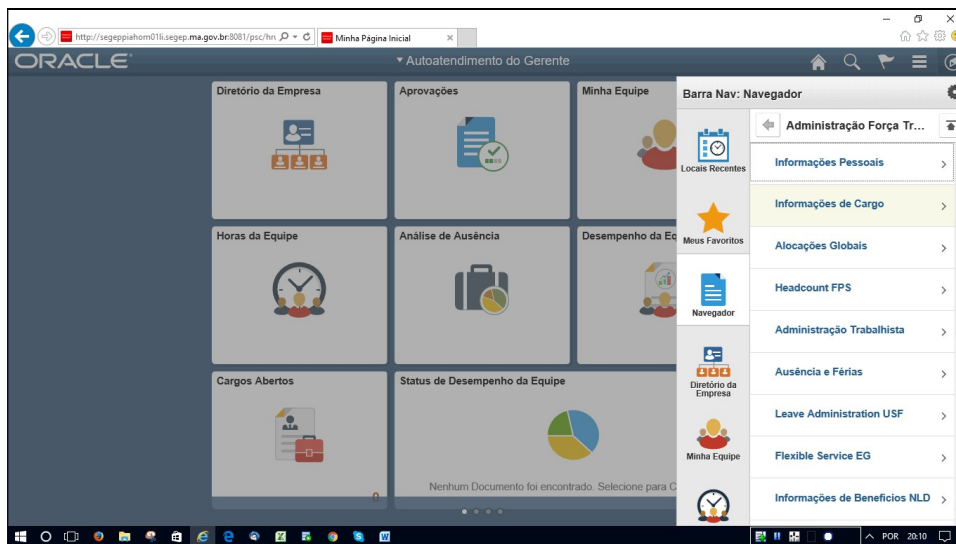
http://segeppiahom01li.segep.ma.gov.br:8081/psc/hn
Minha Página Inicial

ORACLE

▾ Autoatendimento do Gerente

Diretório da Empresa
Aprovações
Minha Equipe
Horas da Equipe
Análise de Ausência
Desempenho da Eq
Cargos Abertos
0
Status de Desempenho da Equipe
Nenhum Documento foi encontrado. Selecione para C

Barra Nav: Navegador
Locais Recentes
Meus Favoritos
Navegador
Diretório da Empresa
Minha Equipe

Administração Força Tr...
Informações Pessoais
Informações de Cargo
Alocações Globais
Headcount FPS
Administração Trabalhista
Ausência e Férias
Leave Administration USF
Flexible Service EG
Informações de Benefícios NLD

POR 20:10